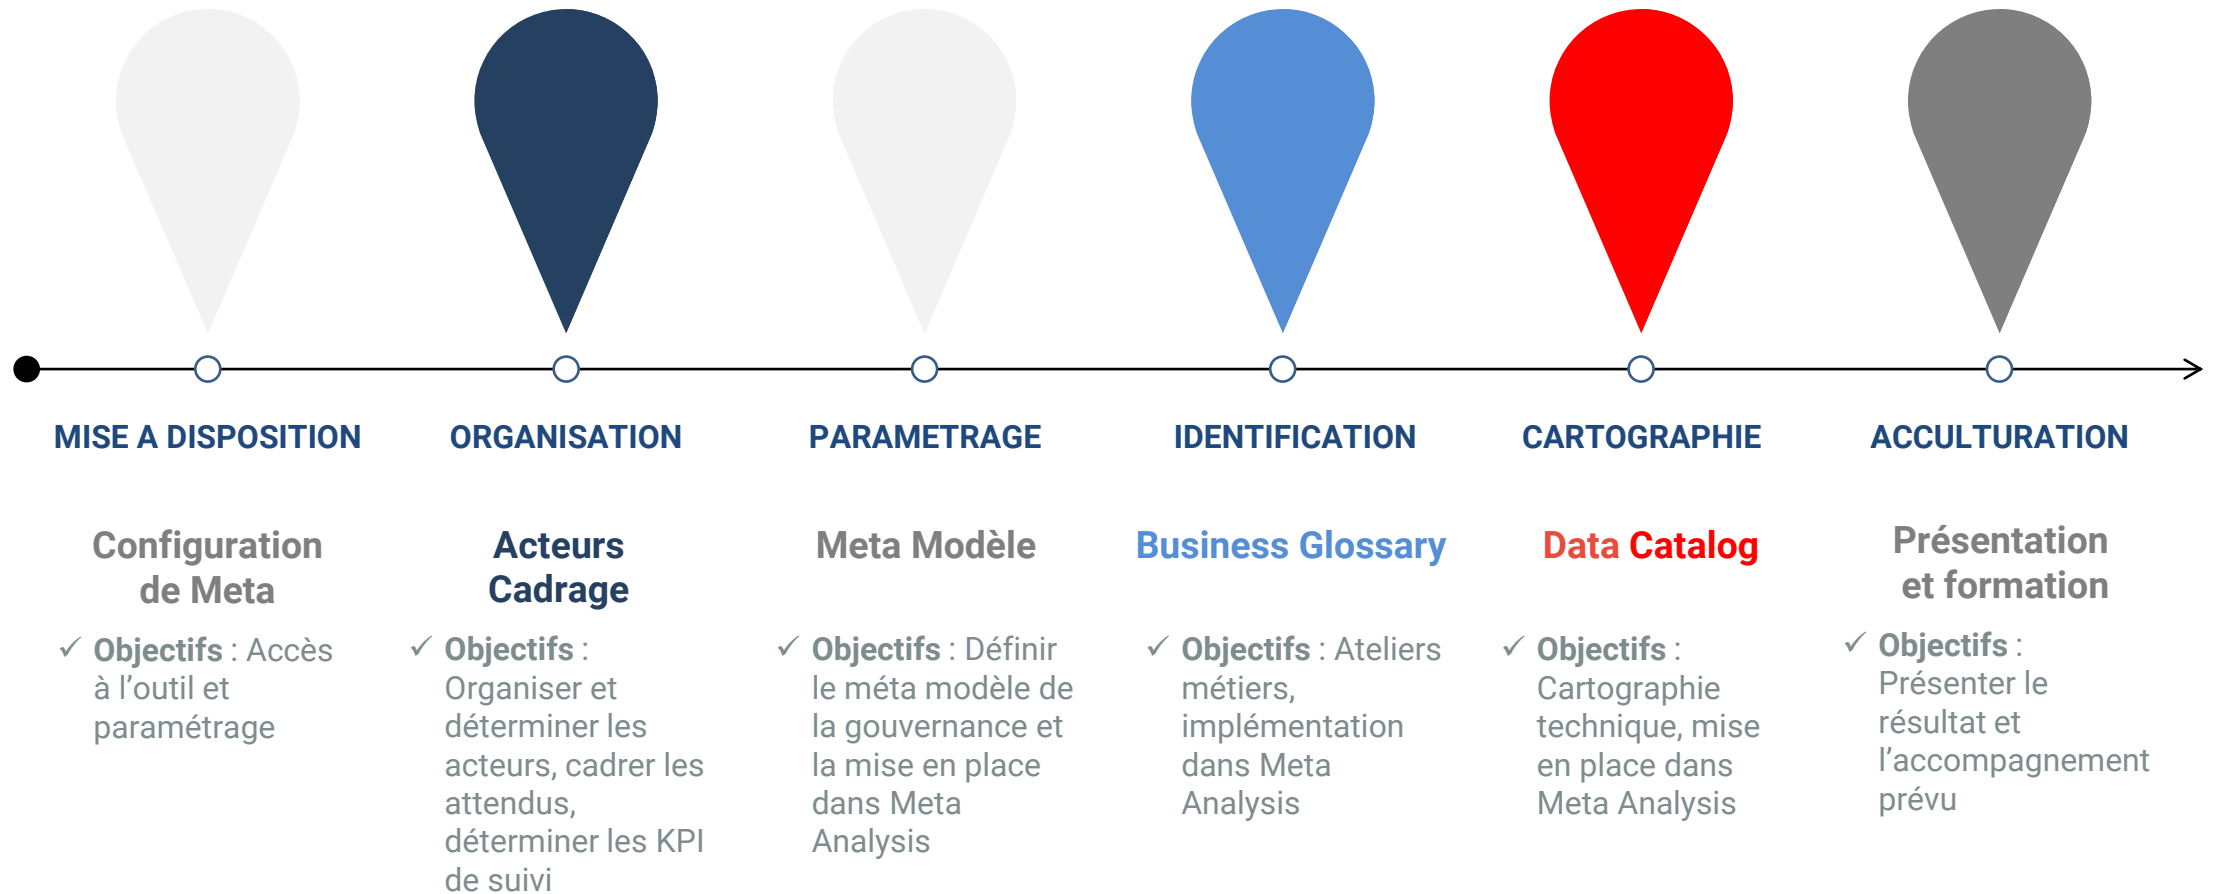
MISE A DISPOSITION

Configuration de Meta

✓ Objectifs : Accès à l'outil et paramétrage

ORGANISATION

Acteurs Cadrage

✓ Objectifs : Organiser et déterminer les acteurs, cadrer les attendus, déterminer les KPI de suivi

PARAMETRAGE

Meta Modèle

✓ Objectifs : Définir le méta modèle de la gouvernance et la mise en place dans Meta Analysis

IDENTIFICATION

Business Glossary

✓ Objectifs : Ateliers métiers, implémentation dans Meta Analysis

CARTOGRAPHIE

Data Catalog

✓ Objectifs : Cartographie technique, mise en place dans Meta Analysis

ACCULTURATION

Présentation et formation

✓ Objectifs : Présenter le résultat et l'accompagnement prévu